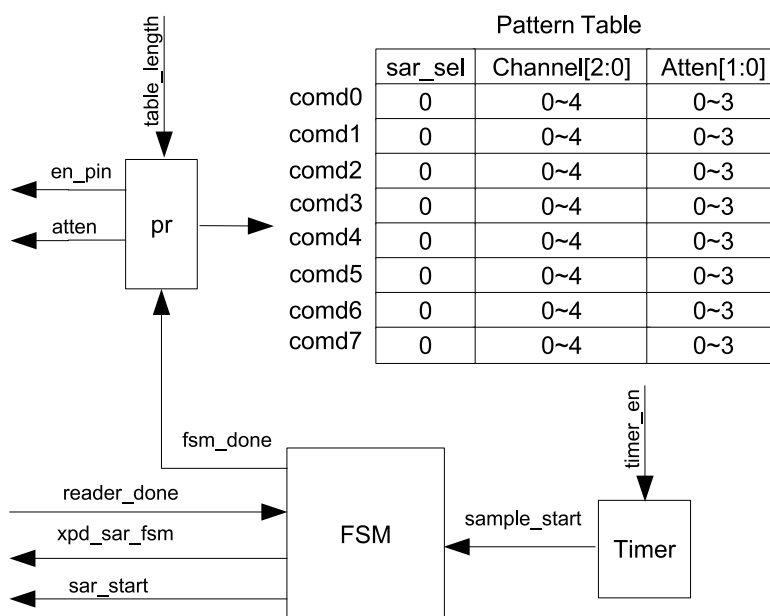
table_length

Pattern Table

| | sar_sel | Channel[2:0] | Atten[1:0] |
|---|---|---|---|
| comd0 | 0 | 0~4 | 0~3 |
| comd1 | 0 | 0~4 | 0~3 |
| comd2 | 0 | 0~4 | 0~3 |
| comd3 | 0 | 0~4 | 0~3 |
| comd4 | 0 | 0~4 | 0~3 |
| comd5 | 0 | 0~4 | 0~3 |
| comd6 | 0 | 0~4 | 0~3 |
| comd7 | 0 | 0~4 | 0~3 |

en_pin

atten

pr

fsm_done

timer_en

reader_done

xpd_sar_fsm

sar_start

FSM

sample_start

Timer